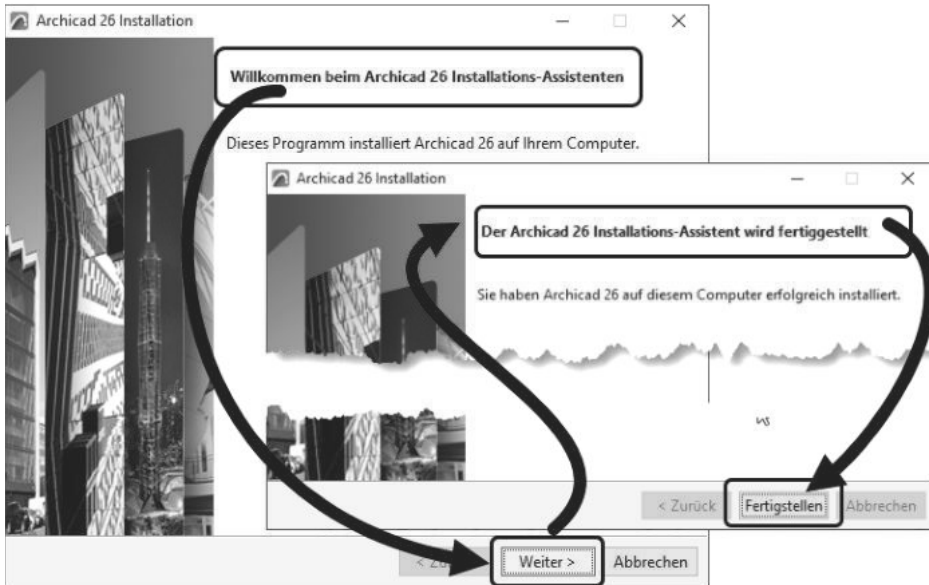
Archicad 26 Installation

Willkommen beim Archicad 26 Installations-Assistenten

Dieses Programm installiert Archicad 26 auf Ihrem Computer.

Archicad 26 Installation

Der Archicad 26 Installations-Assistent wird fertiggestellt

Sie haben Archicad 26 auf diesem Computer erfolgreich installiert.

< Zurück Fertigstellen Abbrechen

< Zu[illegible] Weiter > Abbrechen